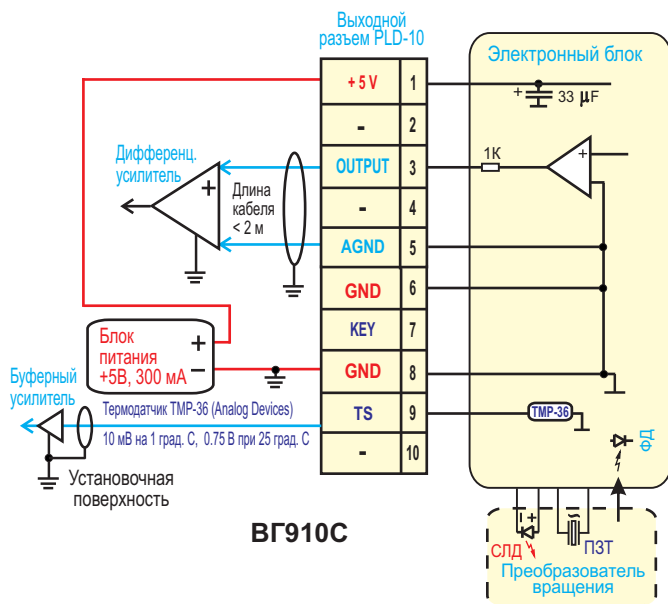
Выходной разъем PLD-10

| | |
|---|---|
| +5 V | 1 |
| - | 2 |
| OUTPUT | 3 |
| - | 4 |
| AGND | 5 |
| GND | 6 |
| KEY | 7 |
| GND | 8 |
| TS | 9 |
| - | 10 |

Электронный блок

+ 33 μF

1K

+

-

Дифференц. усилитель

+

-

Длина кабеля < 2 м

Блок питания +5В, 300 мА

+

-

Буферный усилитель

Термодатчик TMP-36 (Analog Devices)

10 мВ на 1 град. С, 0.75 В при 25 град. С

TMP-36

Установочная поверхность

ФД

ВГ910С

СЛД

ПЗТ

Преобразователь вращения